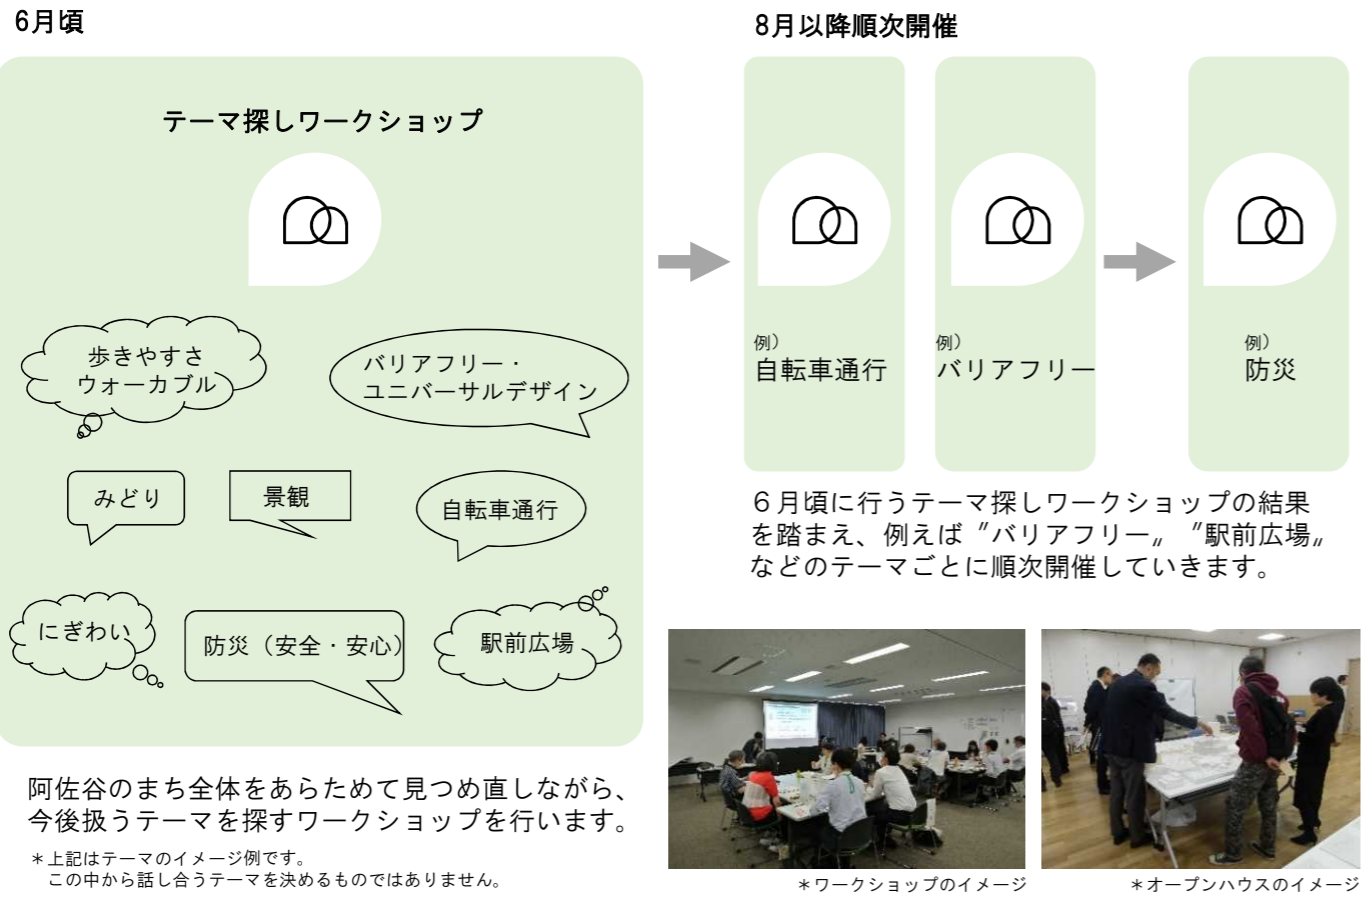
6月頃

テーマ探しワークショップ

歩きやすさ
ウォーカブル

バリアフリー・
ユニバーサルデザイン

みどり

景観

自転車通行

にぎわい

防災（安全・安心）

駅前広場

阿佐谷のまち全体をあらためて見つめ直しながら、今後扱うテーマを探すワークショップを行います。

＊上記はテーマのイメージ例です。
この中から話し合うテーマを決めるものではありません。

8月以降順次開催

例）
自転車通行

例）
バリアフリー

例）
防災

６月頃に行うテーマ探しワークショップの結果を踏まえ、例えば〝バリアフリー〟〝駅前広場〟などのテーマごとに順次開催していきます。

＊ワークショップのイメージ

＊オープンハウスのイメージ